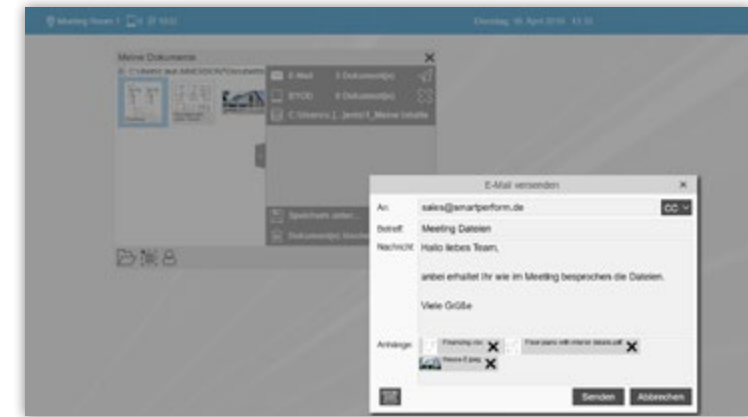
Meeting Room 1 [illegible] Dienstag, 16. April 2019 13:31

Meine Dokumente
C:\Users\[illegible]

E-Mail 3 Dokument(e)
STOD 0 Dokument(e)
C:\Users\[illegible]\Meine Inhalte

Speichern unter...
Dokument(e) löschen

E-Mail versenden

An: sales@smartperform.de CC

Betreff: Meeting Dateien

Nachricht: Hallo liebes Team,

anbei erhaltet Ihr wie im Meeting besprochen die Dateien.

Viele Grüße

Anhänge: Financing.csv Floor plans with interior details.pdf Picture 2.jpeg

Senden Abbrechen